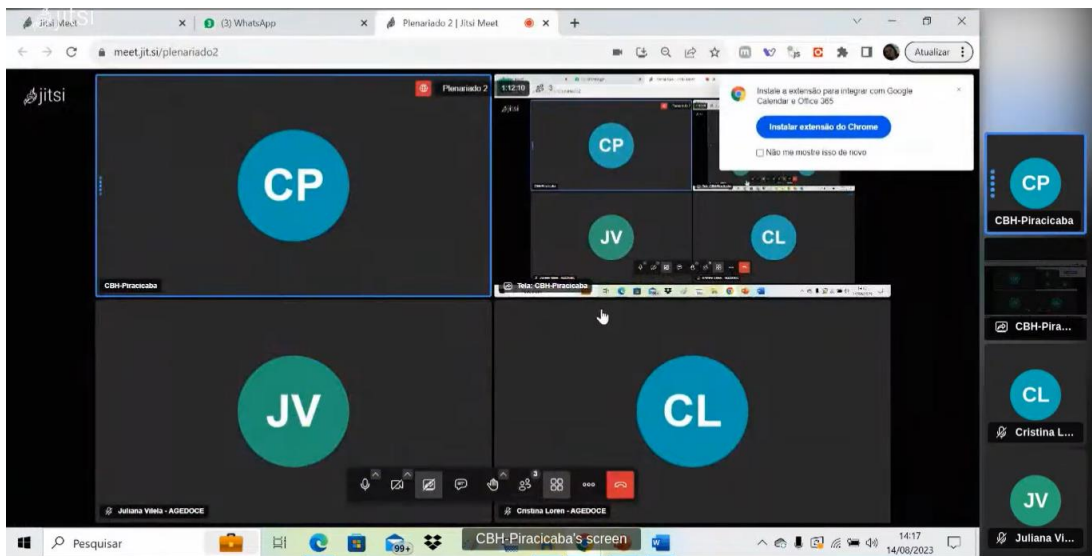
Jitsi Meet
(3) WhatsApp
Plenariado 2 | Jitsi Meet
meet.jit.si/plenariado2
Atualizar
jitsi
Plenariado 2
1:12:10
3
Instale a extensão para integrar com Google Calendar e Office 365
Instalar extensão do Chrome
Não me mostre isso de novo
CP
CBH-Piracicaba
CP
JV
CL
Tela: CBH-Piracicaba
CP
CBH-Piracicaba
CBH-Pira...
JV
Juliana Vilela - AGEDOCE
CL
Cristina Loren - AGEDOCE
CL
Cristina L...
JV
Juliana Vi...
3
99+
Pesquisar
CBH-Piracicaba's screen
14:17
14/08/2023